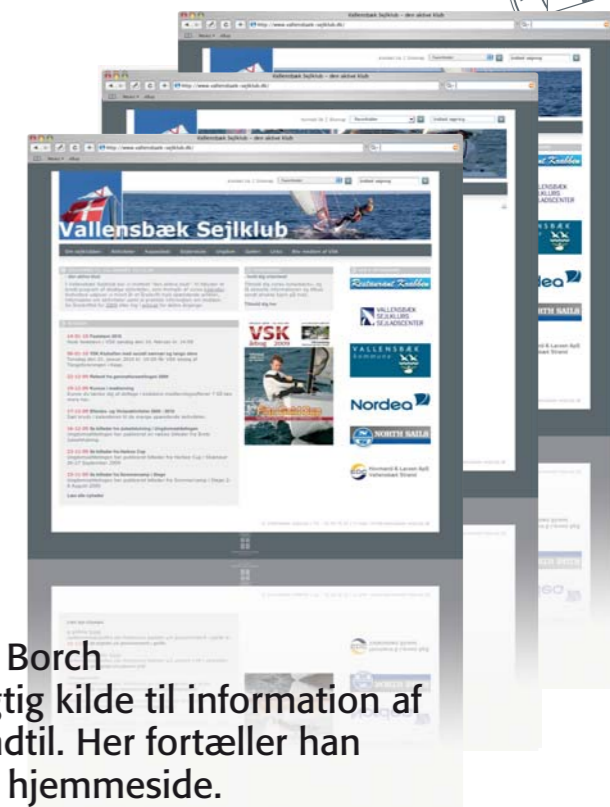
Vallensbæk Sejlklub – den aktive klub

http://www.vallensbaek-sejlklub.dk/

Vallensbæk Sejlklub

Restaurant Krabben

VALLENSBÆK SEJLKLUBS SEJLADSCENTER

VALLENSBÆK Kommune

Nordea

NORTH SAILS

Normann & Larsen ApS Vallensbæk Strand

VSK

Borch

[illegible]tig kilde til information af

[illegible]dtil. Her fortæller han

hjemmeside.